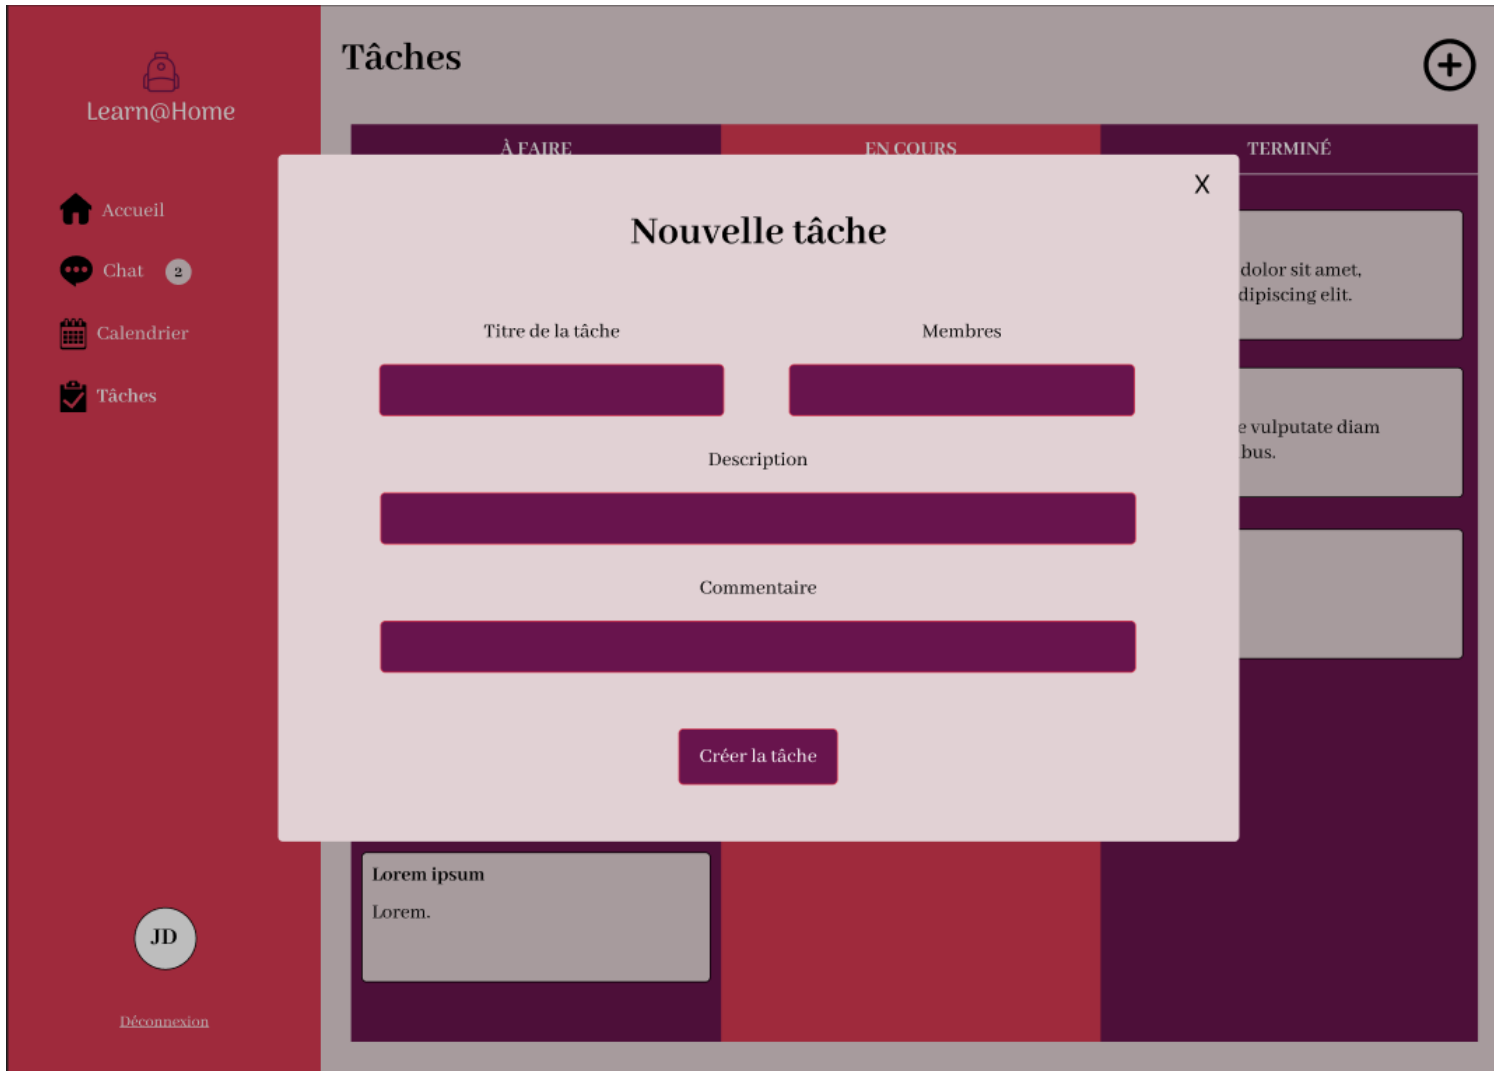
Learn@Home

Accueil

Chat 2

Calendrier

Tâches

JD

Déconnexion

Tâches

À FAIRE

EN COURS

TERMINÉ

dolor sit amet, dipiscing elit.

e vulputate diam bus.

X

Nouvelle tâche

Titre de la tâche

Membres

Description

Commentaire

Créer la tâche

Lorem ipsum

Lorem.